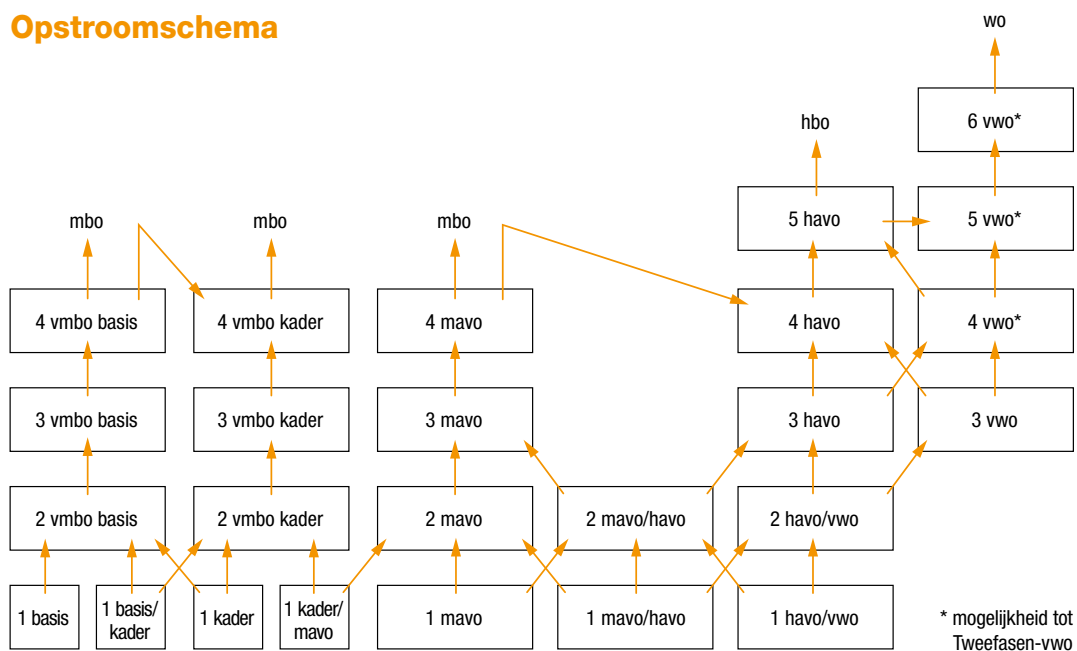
Opstroomschema

wo

6 vwo*

hbo

5 havo

5 vwo*

mbo

mbo

mbo

4 vmbo basis

4 vmbo kader

4 mavo

4 havo

4 vwo*

3 vmbo basis

3 vmbo kader

3 mavo

3 havo

3 vwo

2 vmbo basis

2 vmbo kader

2 mavo

2 mavo/havo

2 havo/vwo

1 basis

1 basis/ kader

1 kader

1 kader/ mavo

1 mavo

1 mavo/havo

1 havo/vwo

* mogelijkheid tot Tweefasen-vwo